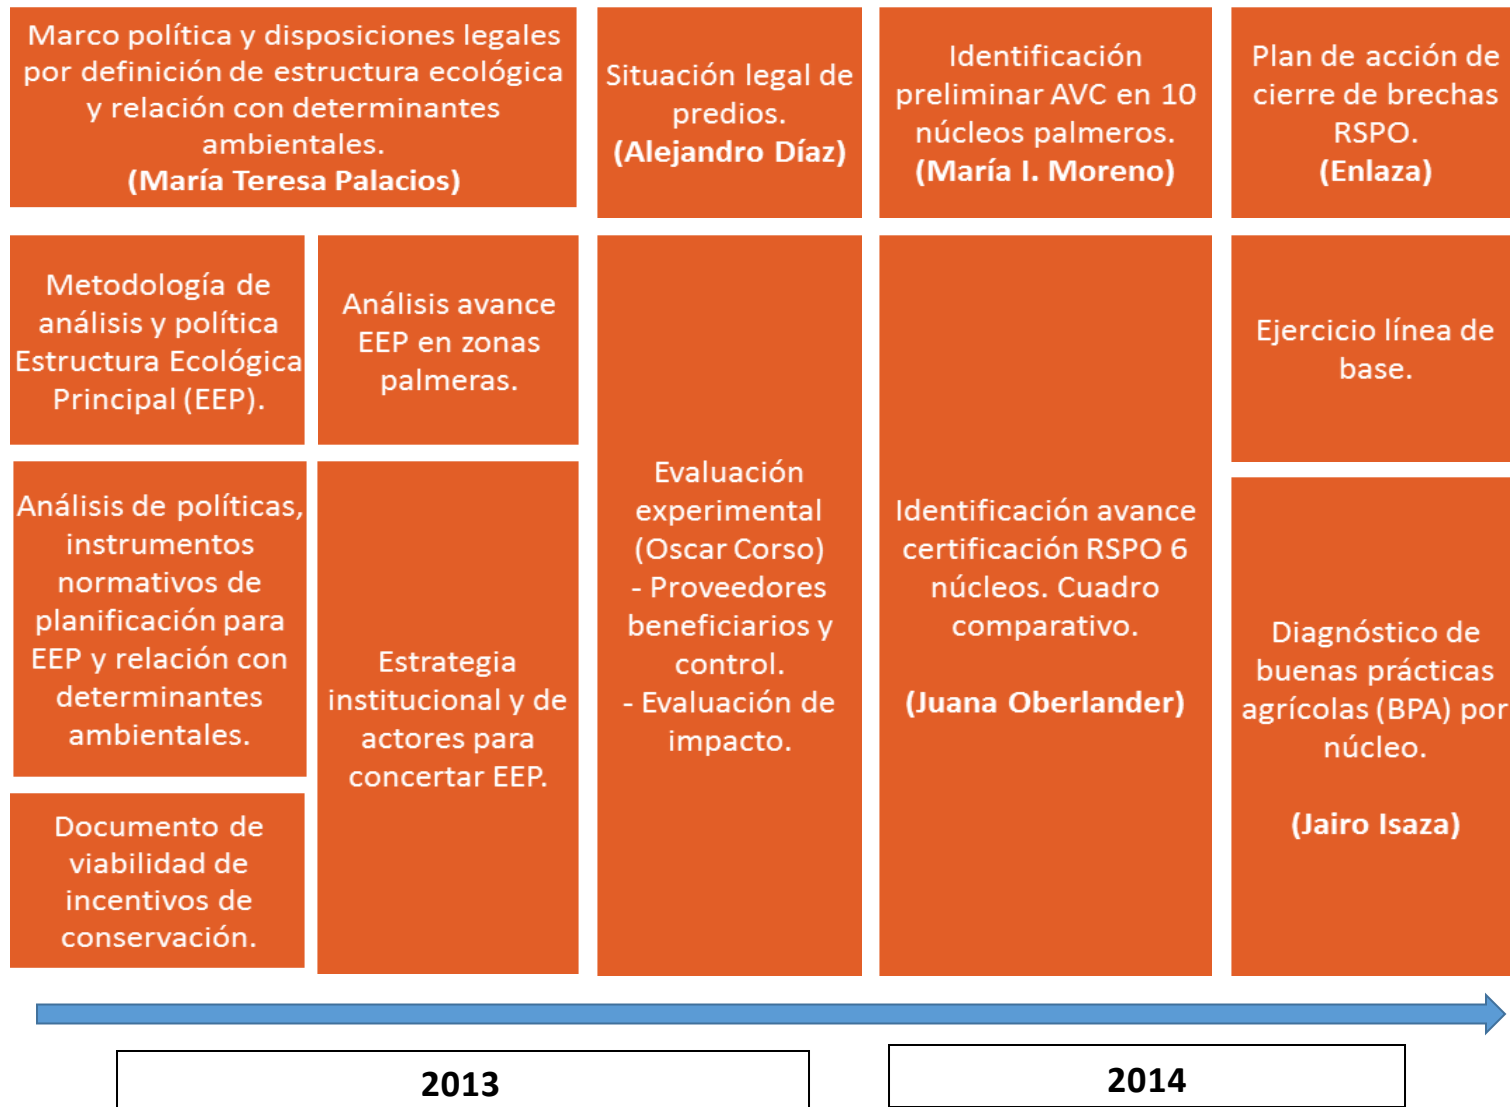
Marco política y disposiciones legales por definición de estructura ecológica y relación con determinantes ambientales.
(María Teresa Palacios)

Situación legal de predios.
(Alejandro Díaz)

Identificación preliminar AVC en 10 núcleos palmeros.
(María I. Moreno)

Plan de acción de cierre de brechas RSPO.
(Enlaza)

Metodología de análisis y política Estructura Ecológica Principal (EEP).

Análisis avance EEP en zonas palmeras.

Análisis de políticas, instrumentos normativos de planificación para EEP y relación con determinantes ambientales.

Documento de viabilidad de incentivos de conservación.

Estrategia institucional y de actores para concertar EEP.

Evaluación experimental (Oscar Corso)
- Proveedores beneficiarios y control.
- Evaluación de impacto.

Identificación avance certificación RSPO 6 núcleos. Cuadro comparativo.

(Juana Oberlander)

Ejercicio línea de base.

Diagnóstico de buenas prácticas agrícolas (BPA) por núcleo.

(Jairo Isaza)

2013

2014